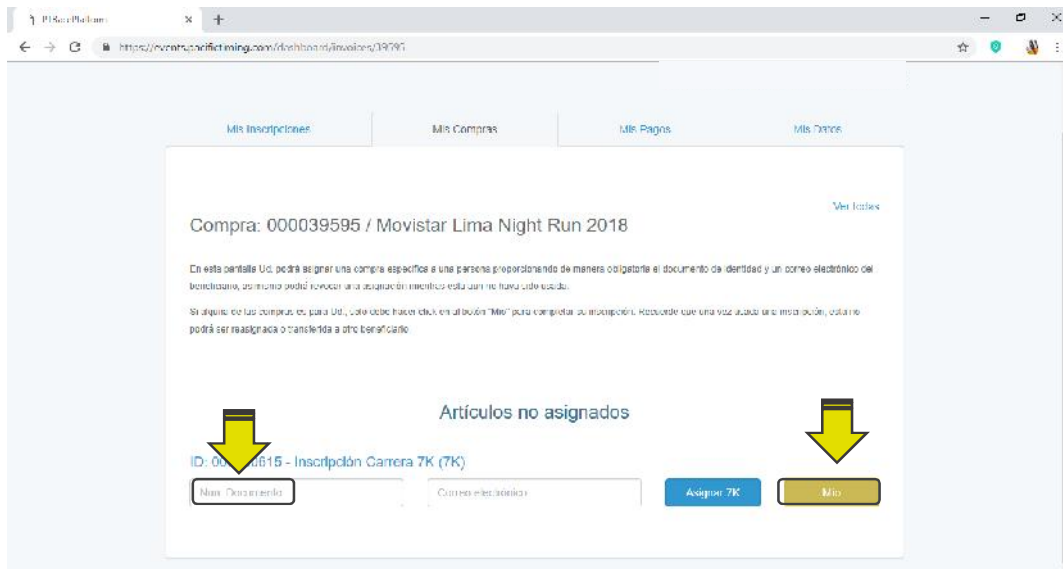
PTRun Platform

https://events.pacifictiming.com/dashboard/invoices/39595

Mis Inscripciones

Mis Compras

Mis Pagos

Mis Datos

Ver todas

Compra: 000039595 / Movistar Lima Night Run 2018

En esta pantalla Ud. podrá asignar una compra específica a una persona proporcionando de manera obligatoria el documento de identidad y un correo electrónico del beneficiario, asimismo podrá revocar una asignación mientras esta aun no haya sido usada.

Si alguna de las compras es para Ud., solo debe hacer click en el botón "Mío" para completar su inscripción. Recuerde que una vez usada una inscripción, esta no podrá ser reasignada o transferida a otro beneficiario

Artículos no asignados

ID: 00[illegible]615 - Inscripción Carrera 7K (7K)

Num. Documento

Correo electrónico

Asignar 7K

Mío